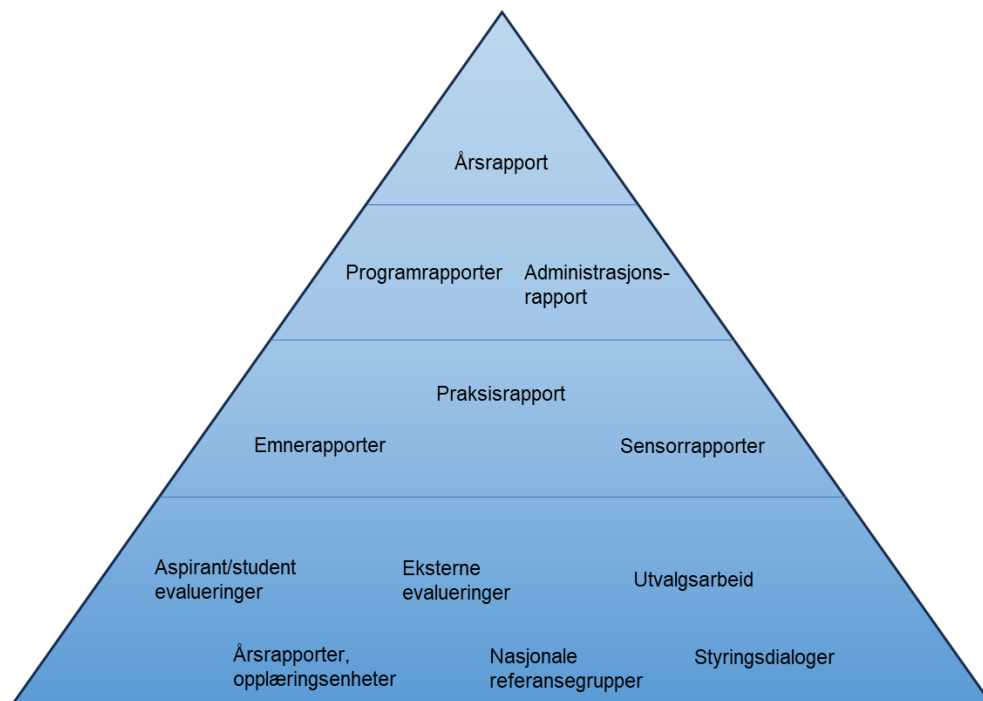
Årsrapport

Programrapporter

Administrasjonsrapport

Praksisrapport

Emnerapporter

Sensorrapporter

Aspirant/student evalueringer

Eksterne evalueringer

Utvalgsarbeid

Årsrapporter, opplæringsenheter

Nasjonale referansegrupper

Styringsdialoger